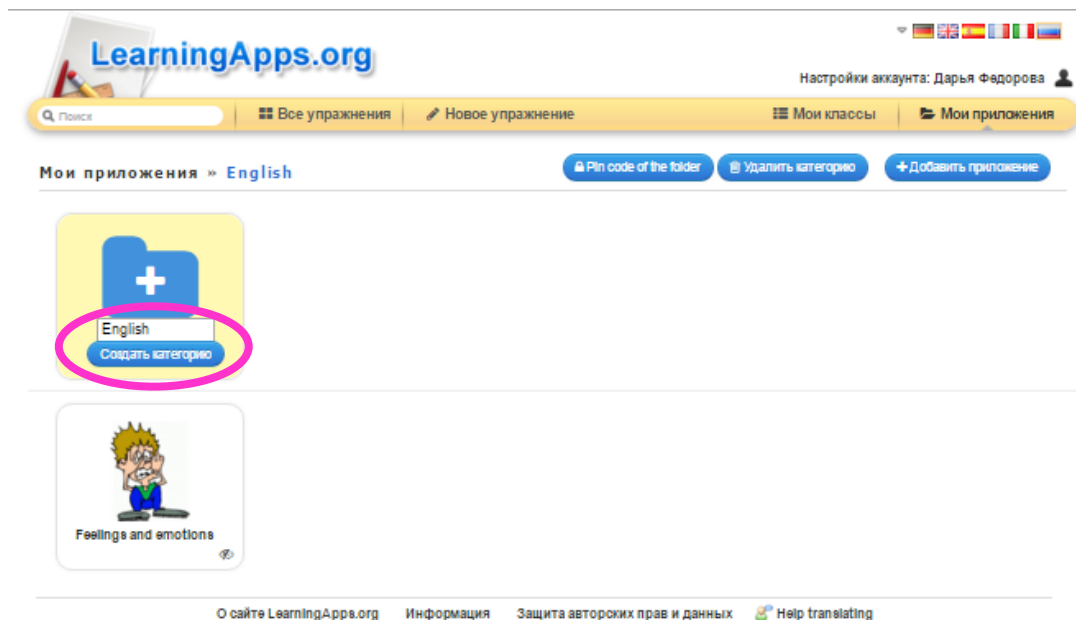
LearningApps.org

Настройки аккаунта: Дарья Федорова

Поиск

Все упражнения

Новое упражнение

Мои классы

Мои приложения

Мои приложения » English

Pin code of the folder

Удалить категорию

+Добавить приложение

English

Создать категорию

Feelings and emotions

О сайте LearningApps.org

Информация

Защита авторских прав и данных

Help translating